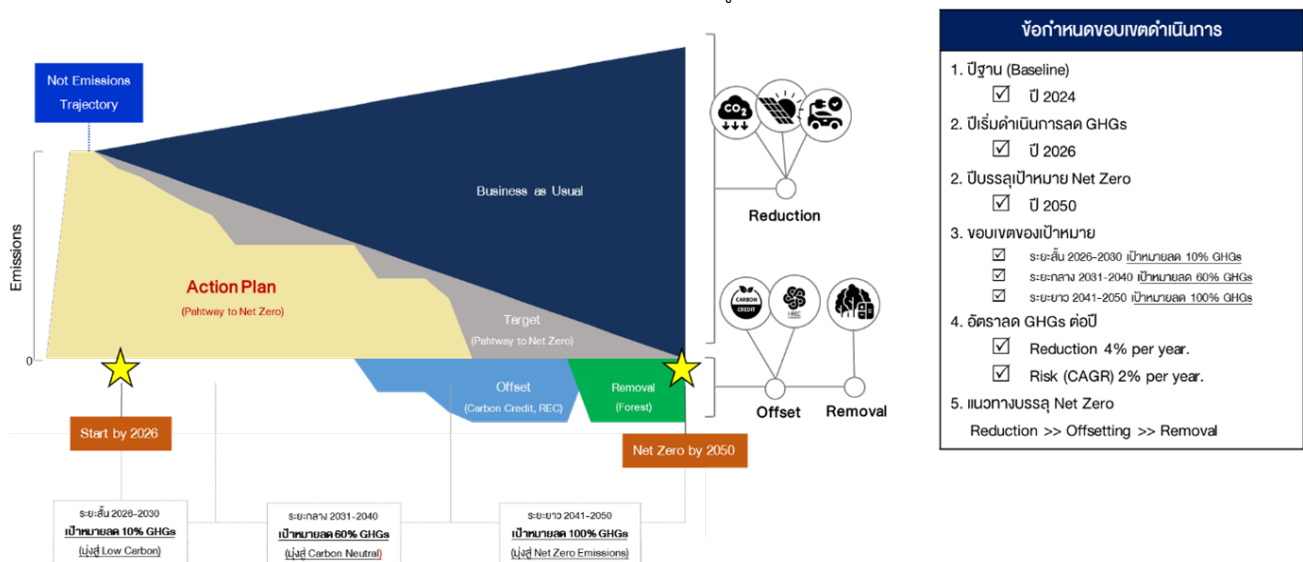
Not Emissions Trajectory

Emissions

0

Business as Usual

Action Plan
(Pahtway to Net Zero)

Target
(Pahtway to Net Zero)

Offset
(Carbon Credit, REC)

Removal
(Forest)

$CO_2$

CARBON CREDIT

I-REC

Reduction

Offset

Removal

Start by 2026

Net Zero by 2050

ระยะสั้น 2026-2030
เป้าหมายลด 10% GHGs
(มุ่งสู่ Low Carbon)

ระยะกลาง 2031-2040
เป้าหมายลด 60% GHGs
(มุ่งสู่ Carbon Neutral)

ระยะยาว 2041-2050
เป้าหมายลด 100% GHGs
(มุ่งสู่ Net Zero Emissions)

ข้อกำหนดขอบเขตดำเนินการ

1. ปีฐาน (Baseline)
☑ ปี 2024
2. ปีเริ่มดำเนินการลด GHGs
☑ ปี 2026
2. ปีบรรลุเป้าหมาย Net Zero
☑ ปี 2050
3. ขอบเขตของเป้าหมาย
☑ ระยะสั้น 2026-2030 เป้าหมายลด 10% GHGs
☑ ระยะกลาง 2031-2040 เป้าหมายลด 60% GHGs
☑ ระยะยาว 2041-2050 เป้าหมายลด 100% GHGs
4. อัตราลด GHGs ต่อปี
☑ Reduction 4% per year.
☑ Risk (CAGR) 2% per year.
5. แนวทางบรรลุ Net Zero
Reduction >> Offsetting >> Removal